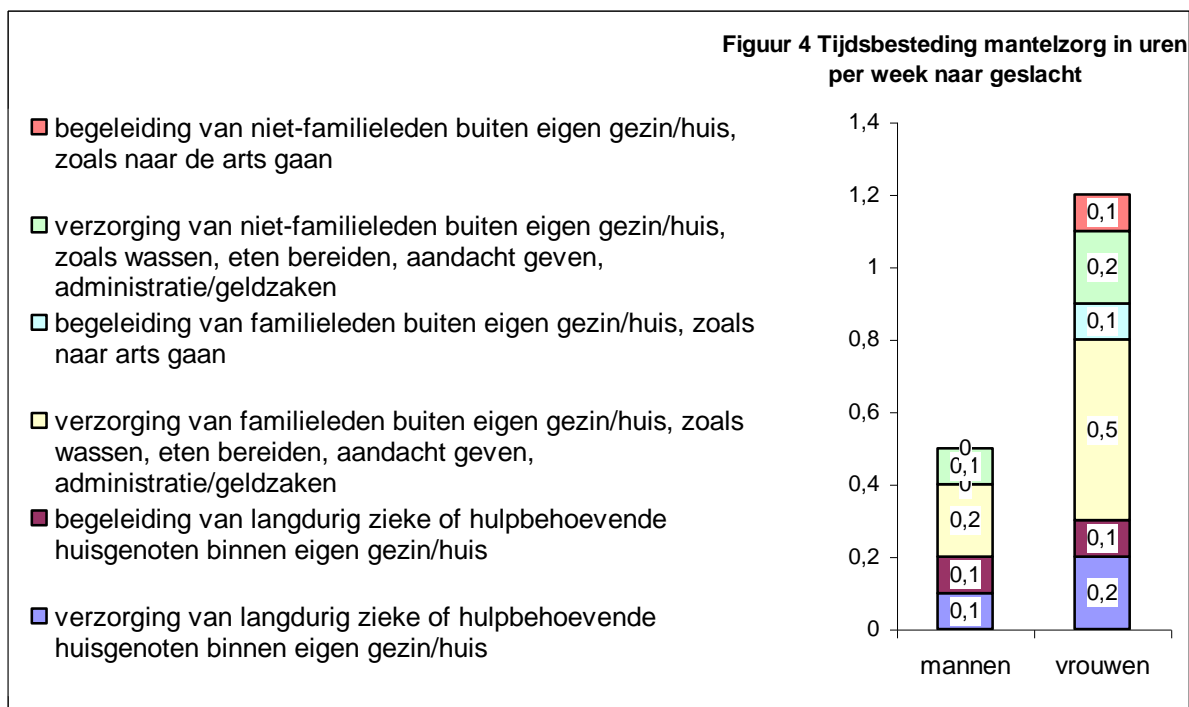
Figuur 4 Tijdsbesteding mantelzorg in uren per week naar geslacht

begeleiding van niet-familieleden buiten eigen gezin/huis, zoals naar de arts gaan

verzorging van niet-familieleden buiten eigen gezin/huis, zoals wassen, eten bereiden, aandacht geven, administratie/geldzaken

begeleiding van familieleden buiten eigen gezin/huis, zoals naar arts gaan

verzorging van familieleden buiten eigen gezin/huis, zoals wassen, eten bereiden, aandacht geven, administratie/geldzaken

begeleiding van langdurig zieke of hulpbehoevende huisgenoten binnen eigen gezin/huis

verzorging van langdurig zieke of hulpbehoevende huisgenoten binnen eigen gezin/huis

1,4
1,2
1
0,8
0,6
0,4
0,2
0

0
0,1
0
0,2
0,1
0,1

0,1
0,2
0,1
0,5
0,1
0,2

mannen
vrouwen